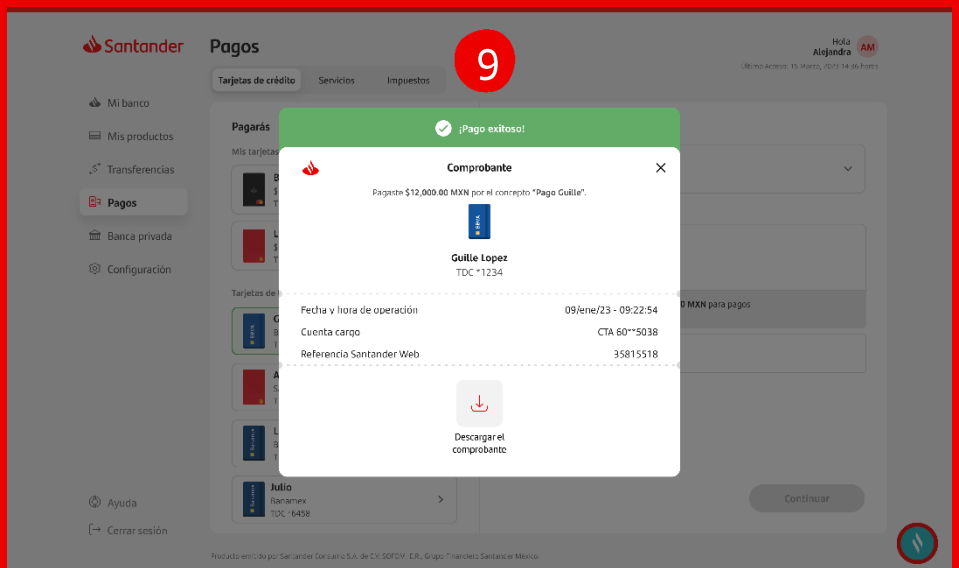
Santander

Pagos

9

Hola
Alejandra AM

Último Acceso: 15 Marzo, 2023 14:46 Horas

Tarjetas de crédito | Servicios | Impuestos

Mi banco
Mis productos
Transferencias
Pagos
Banca privada
Configuración

Pagarás

Mis tarjetas

Tarjetas de

¡Pago exitoso!

Comprobante

Pagaste $12,000.00 MXN por el concepto "Pago Guille".

Guille Lopez
TDC *1234

Fecha y hora de operación 09/ene/23 - 09:22:54
Cuenta cargo CTA 60**5038
Referencia Santander Web 35815518

Descargar el comprobante

0 MXN para pagos

Julio
Banamex
TDC *6458

Continuar

Ayuda
Cerrar sesión

Producto emitido por Santander Consumo S.A. de C.V. SOFOM, E.R., Grupo Financiero Santander México.